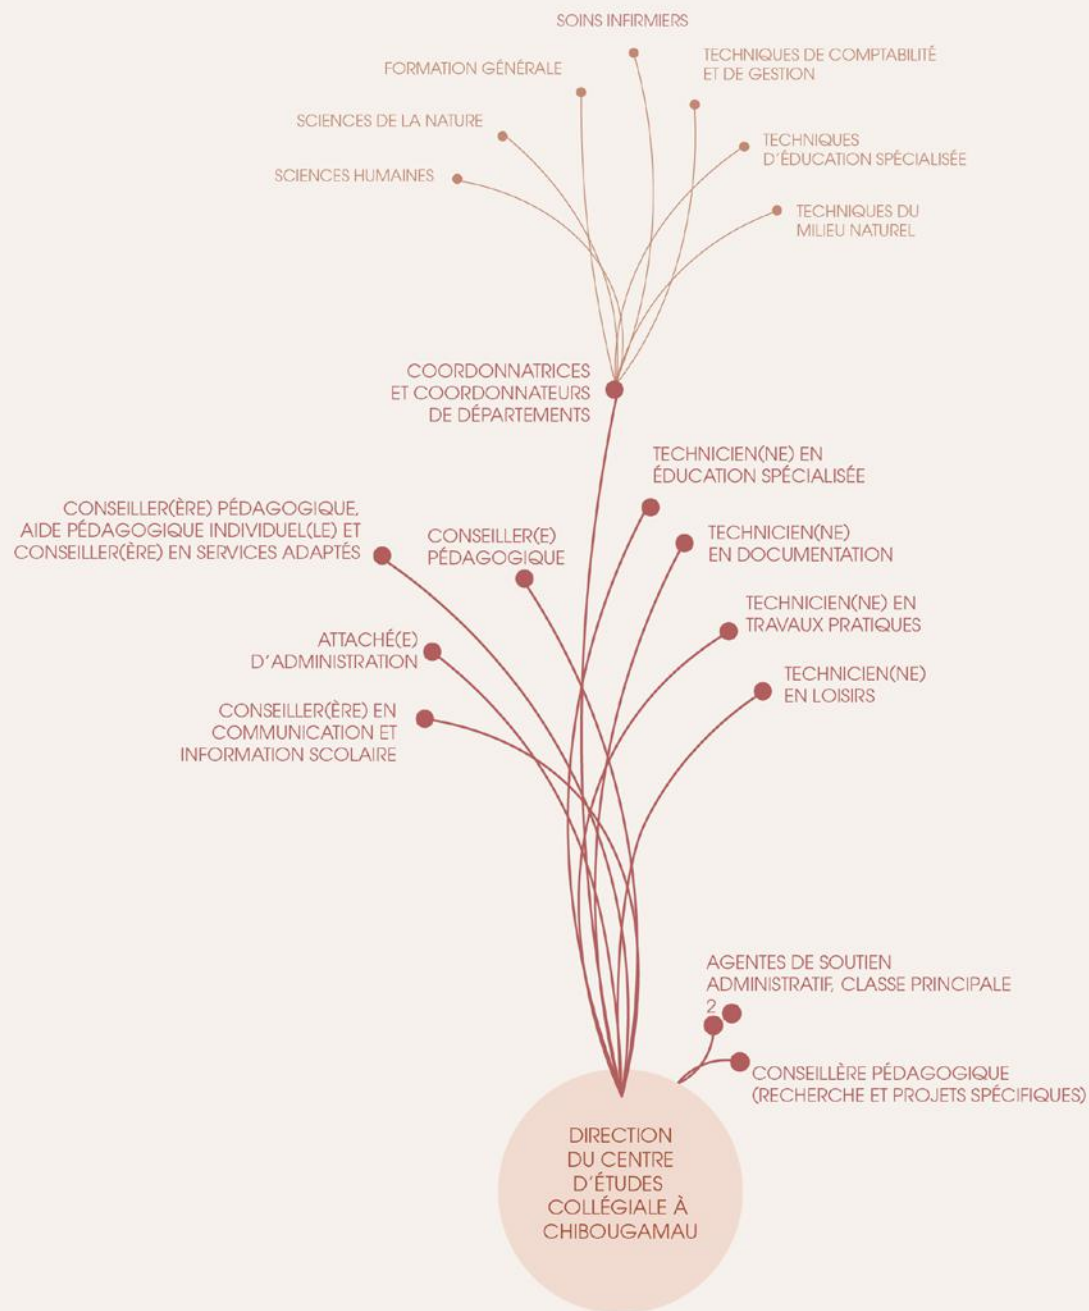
SOINS INFIRMIERS

FORMATION GÉNÉRALE

TECHNIQUES DE COMPTABILITÉ ET DE GESTION

SCIENCES DE LA NATURE

TECHNIQUES D'ÉDUCATION SPÉCIALISÉE

SCIENCES HUMAINES

TECHNIQUES DU MILIEU NATUREL

COORDONNATRICES ET COORDONNATEURS DE DÉPARTEMENTS

TECHNICIEN(NE) EN ÉDUCATION SPÉCIALISÉE

CONSEILLER(ÈRE) PÉDAGOGIQUE, AIDE PÉDAGOGIQUE INDIVIDUEL(LE) ET CONSEILLER(ÈRE) EN SERVICES ADAPTÉS

CONSEILLER(E) PÉDAGOGIQUE

TECHNICIEN(NE) EN DOCUMENTATION

TECHNICIEN(NE) EN TRAVAUX PRATIQUES

ATTACHÉ(E) D'ADMINISTRATION

TECHNICIEN(NE) EN LOISIRS

CONSEILLER(ÈRE) EN COMMUNICATION ET INFORMATION SCOLAIRE

AGENTES DE SOUTIEN ADMINISTRATIF, CLASSE PRINCIPALE 2

CONSEILLÈRE PÉDAGOGIQUE (RECHERCHE ET PROJETS SPÉCIFIQUES)

DIRECTION DU CENTRE D'ÉTUDES COLLÉGIALE À CHIBOUGAMAU